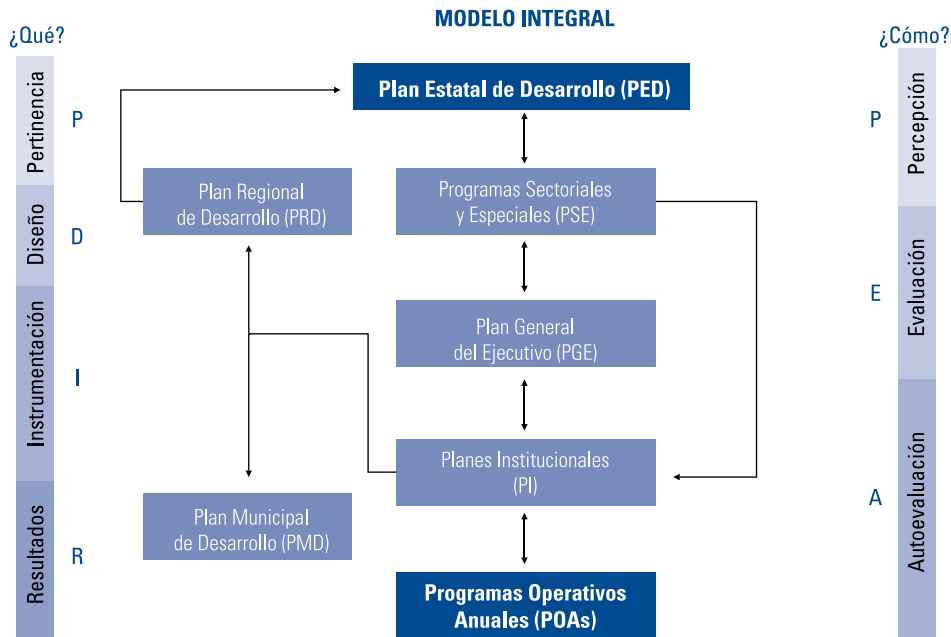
MODELO INTEGRAL

¿Qué?

Pertinencia
Diseño
Instrumentación
Resultados

P
D
I
R

Plan Estatal de Desarrollo (PED)

Plan Regional de Desarrollo (PRD)

Programas Sectoriales y Especiales (PSE)

Plan General del Ejecutivo (PGE)

Planes Institucionales (PI)

Plan Municipal de Desarrollo (PMD)

Programas Operativos Anuales (POAs)

¿Cómo?

P
E
A

Percepción
Evaluación
Autoevaluación